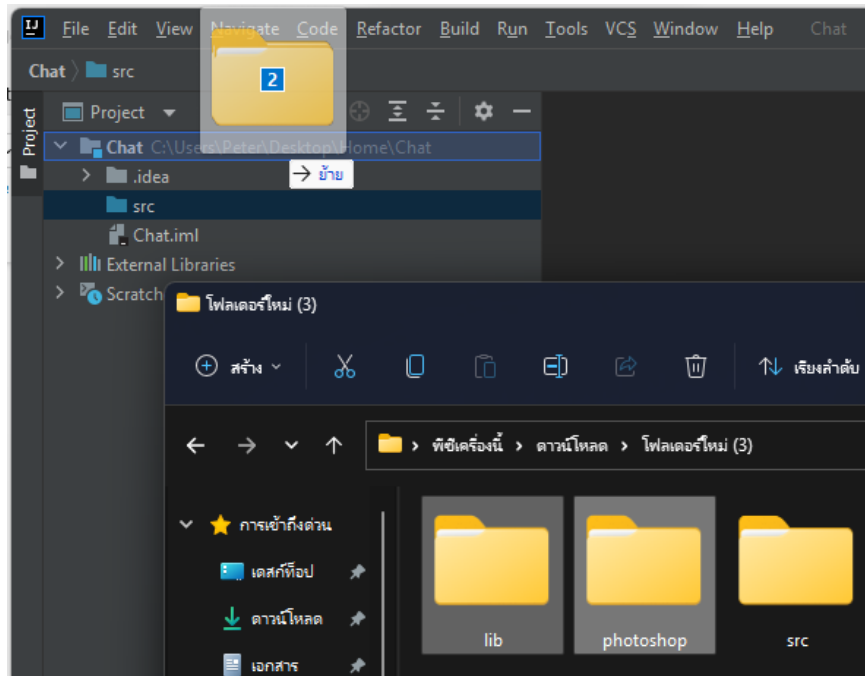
IJ File Edit View Navigate Code Refactor Build Run Tools VCS Window Help Chat

Chat 〉 src

Project

Project

2

Chat C:\Users\Peter\Desktop\Home\Chat

→ ย้าย

.idea

src

Chat.iml

External Libraries

Scratch

โฟลเดอร์ใหม่ (3)

สร้าง

เรียงลำดับ

พีซีเครื่องนี้ › ดาวน์โหลด › โฟลเดอร์ใหม่ (3)

การเข้าถึงด่วน

เดสก์ท็อป

ดาวน์โหลด

เอกสาร

lib

photoshop

src